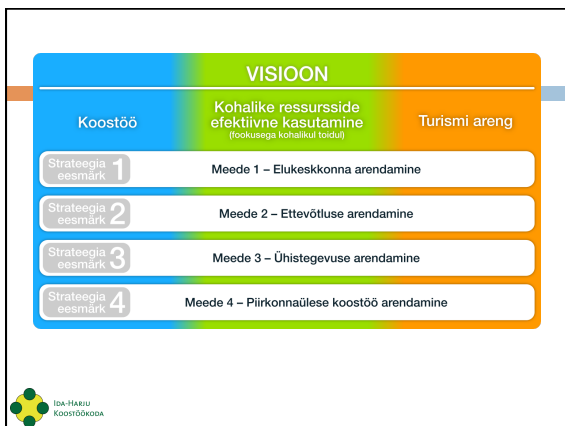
VISIOON

Koostöö

Kohalike ressursside efektiivne kasutamine
(fookusega kohalikul toidul)

Turismi areng

Strateegia eesmärk 1
Meede 1 – Elukeskkonna arendamine

Strateegia eesmärk 2
Meede 2 – Ettevõtluse arendamine

Strateegia eesmärk 3
Meede 3 – Ühistegevuse arendamine

Strateegia eesmärk 4
Meede 4 – Piirkonnaülese koostöö arendamine

IDA-HARJU KOOSTÖÖKODA